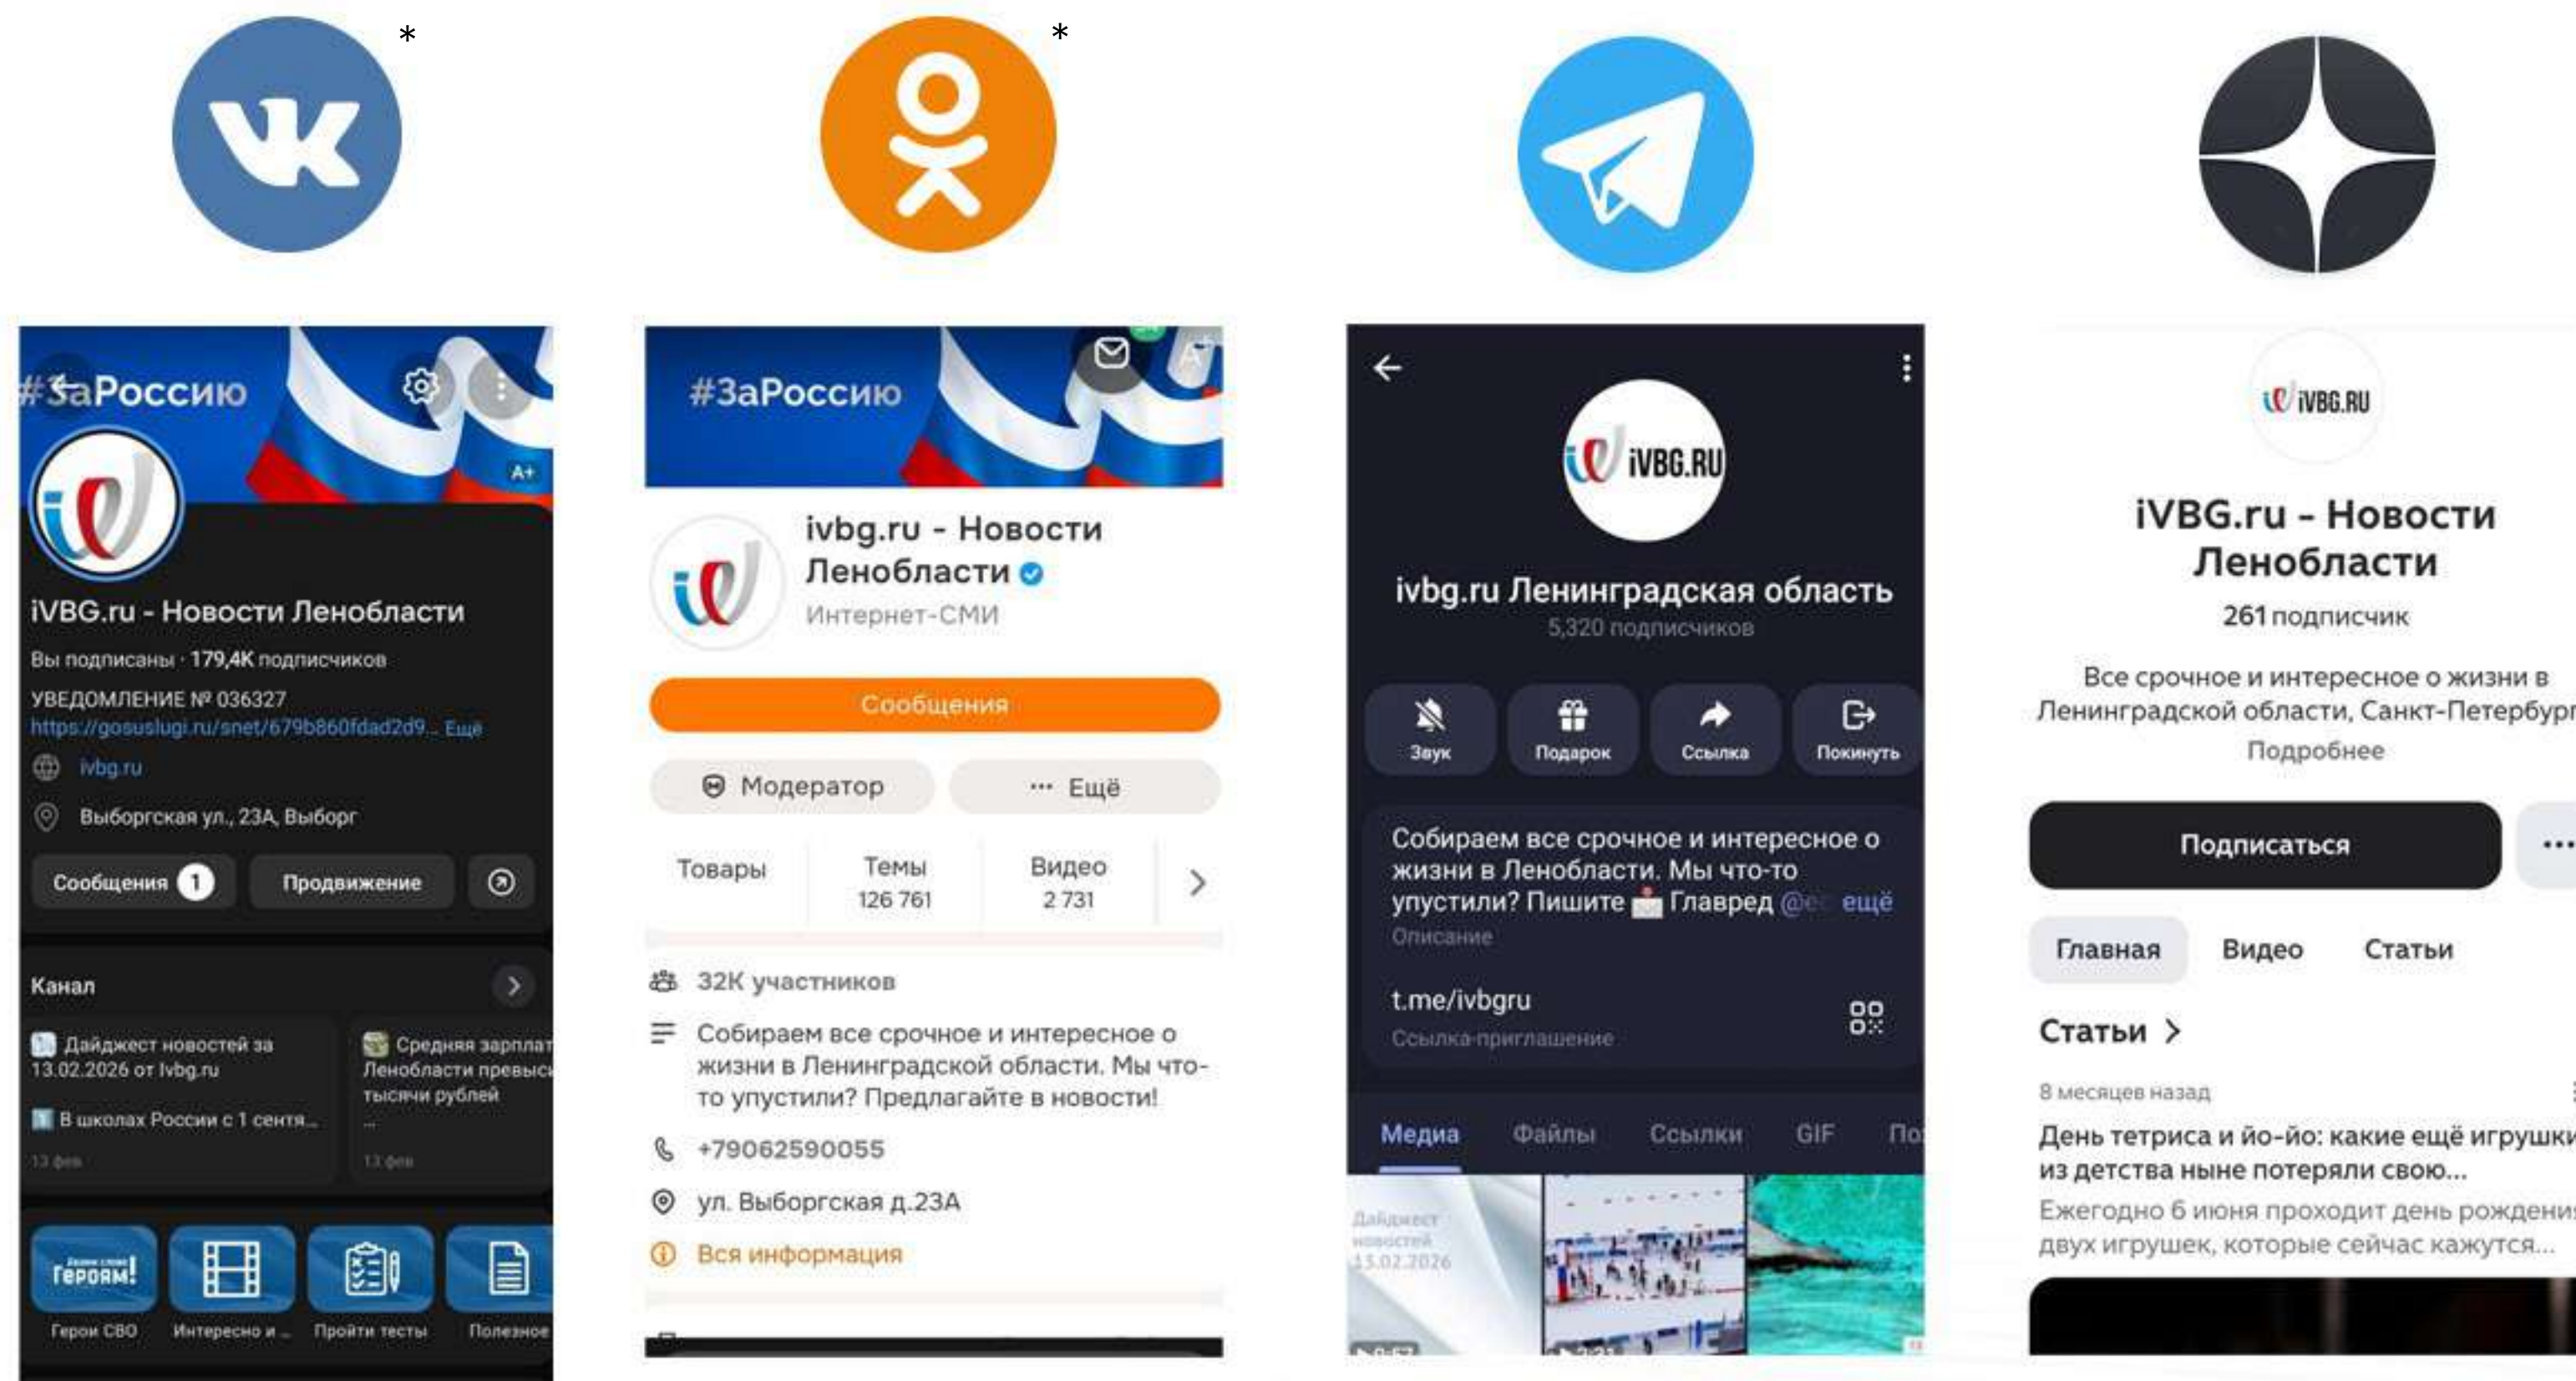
*

*

#ЗаРоссию

A+

iVBG.ru - Новости Ленобласти

Вы подписаны · 179,4K подписчиков

УВЕДОМЛЕНИЕ № 036327
https://gosuslugi.ru/snet/679b860fdad2d9... Ещё

ivbg.ru

Выборгская ул., 23А, Выборг

Сообщения 1 Продвижение

Канал

Дайджест новостей за 13.02.2026 от Ivbg.ru

В школах России с 1 сентя...

13 фев

Средняя зарплат Ленобласти превыс тысячи рублей

13 фев

Героям!

Герои СВО Интересно и ... Пройти тесты Полезное

#ЗаРоссию

ivbg.ru - Новости Ленобласти
Интернет-СМИ

Сообщения

Модератор ··· Ещё

| Товары | Темы 126 761 | Видео 2 731 |
|---|---|---|

32К участников

Собираем все срочное и интересное о жизни в Ленинградской области. Мы что-то упустили? Предлагайте в новости!

+79062590055

ул. Выборгская д.23А

Вся информация

iVBG.RU

ivbg.ru Ленинградская область
5,320 подписчиков

Звук Подарок Ссылка Покинуть

Собираем все срочное и интересное о жизни в Ленобласти. Мы что-то упустили? Пишите Главред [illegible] ещё
Описание

t.me/ivbgru
Ссылка-приглашение

Медиа Файлы Ссылки GIF По

Дайджест новостей 13.02.2026

iVBG.RU

iVBG.ru - Новости Ленобласти

261 подписчик

Все срочное и интересное о жизни в Ленинградской области, Санкт-Петербург
Подробнее

Подписаться

Главная Видео Статьи

Статьи >

8 месяцев назад

День тетриса и йо-йо: какие ещё игрушки из детства ныне потеряли свою...

Ежегодно 6 июня проходит день рождени двух игрушек, которые сейчас кажутся...